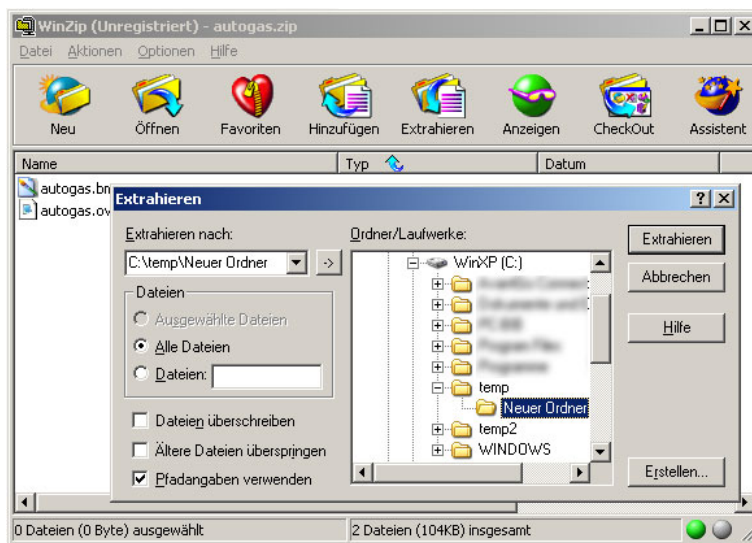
WinZip (Unregistriert) - autogas.zip

Datei Aktionen Optionen Hilfe

Neu Öffnen Favoriten Hinzufügen Extrahieren Anzeigen CheckOut Assistent

Name Typ Datum

autogas.bn
autogas.ov

Extrahieren

Extrahieren nach:
C:\temp\Neuer Ordner ->

Dateien
Ausgewählte Dateien
Alle Dateien
Dateien:

Dateien überschreiben
Ältere Dateien überspringen
Pfadangaben verwenden

Ordner/Laufwerke:
WinXP (C:)
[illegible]
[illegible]
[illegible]
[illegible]
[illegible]
temp
Neuer Ordner
temp2
WINDOWS

Extrahieren
Abbrechen
Hilfe
Erstellen...

0 Dateien (0 Byte) ausgewählt
2 Dateien (104KB) insgesamt